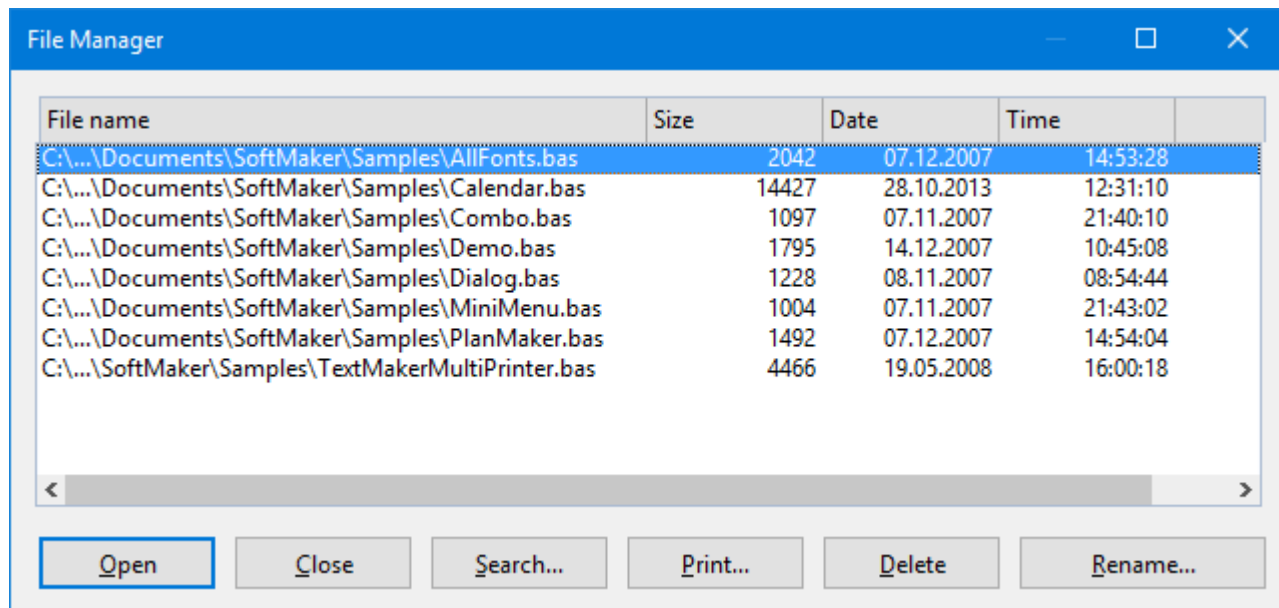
File Manager

| File name | Size | Date | Time |
|---|---|---|---|
| C:\...\Documents\SoftMaker\Samples\AllFonts.bas | 2042 | 07.12.2007 | 14:53:28 |
| C:\...\Documents\SoftMaker\Samples\Calendar.bas | 14427 | 28.10.2013 | 12:31:10 |
| C:\...\Documents\SoftMaker\Samples\Combo.bas | 1097 | 07.11.2007 | 21:40:10 |
| C:\...\Documents\SoftMaker\Samples\Demo.bas | 1795 | 14.12.2007 | 10:45:08 |
| C:\...\Documents\SoftMaker\Samples\Dialog.bas | 1228 | 08.11.2007 | 08:54:44 |
| C:\...\Documents\SoftMaker\Samples\MiniMenu.bas | 1004 | 07.11.2007 | 21:43:02 |
| C:\...\Documents\SoftMaker\Samples\PlanMaker.bas | 1492 | 07.12.2007 | 14:54:04 |
| C:\...\SoftMaker\Samples\TextMakerMultiPrinter.bas | 4466 | 19.05.2008 | 16:00:18 |

Open Close Search... Print... Delete Rename...